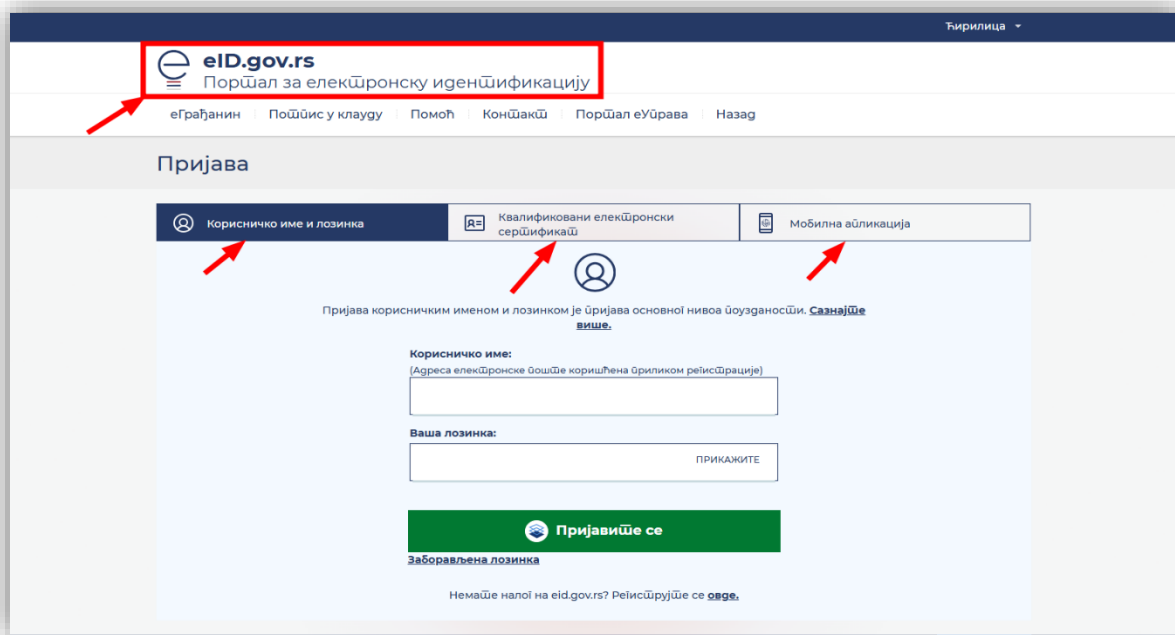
Ћирилица

eID.gov.rs
Портал за електронску идентификацију

еГрађанин | Потпис у клауду | Помоћ | Контакт | Портал еУправа | Назад

Пријава

Корисничко име и лозинка | Квалификовани електронски сертификат | Мобилна апликација

Пријава корисничким именом и лозинком је пријава основног нивоа поузданости. Сазнајте више.

Корисничко име:
(Адреса електронске поште коришћена приликом регистрације)

Ваша лозинка:
ПРИКАЖИТЕ

Пријавите се

Заборављена лозинка

Немате налог на eid.gov.rs? Региструјте се овде.